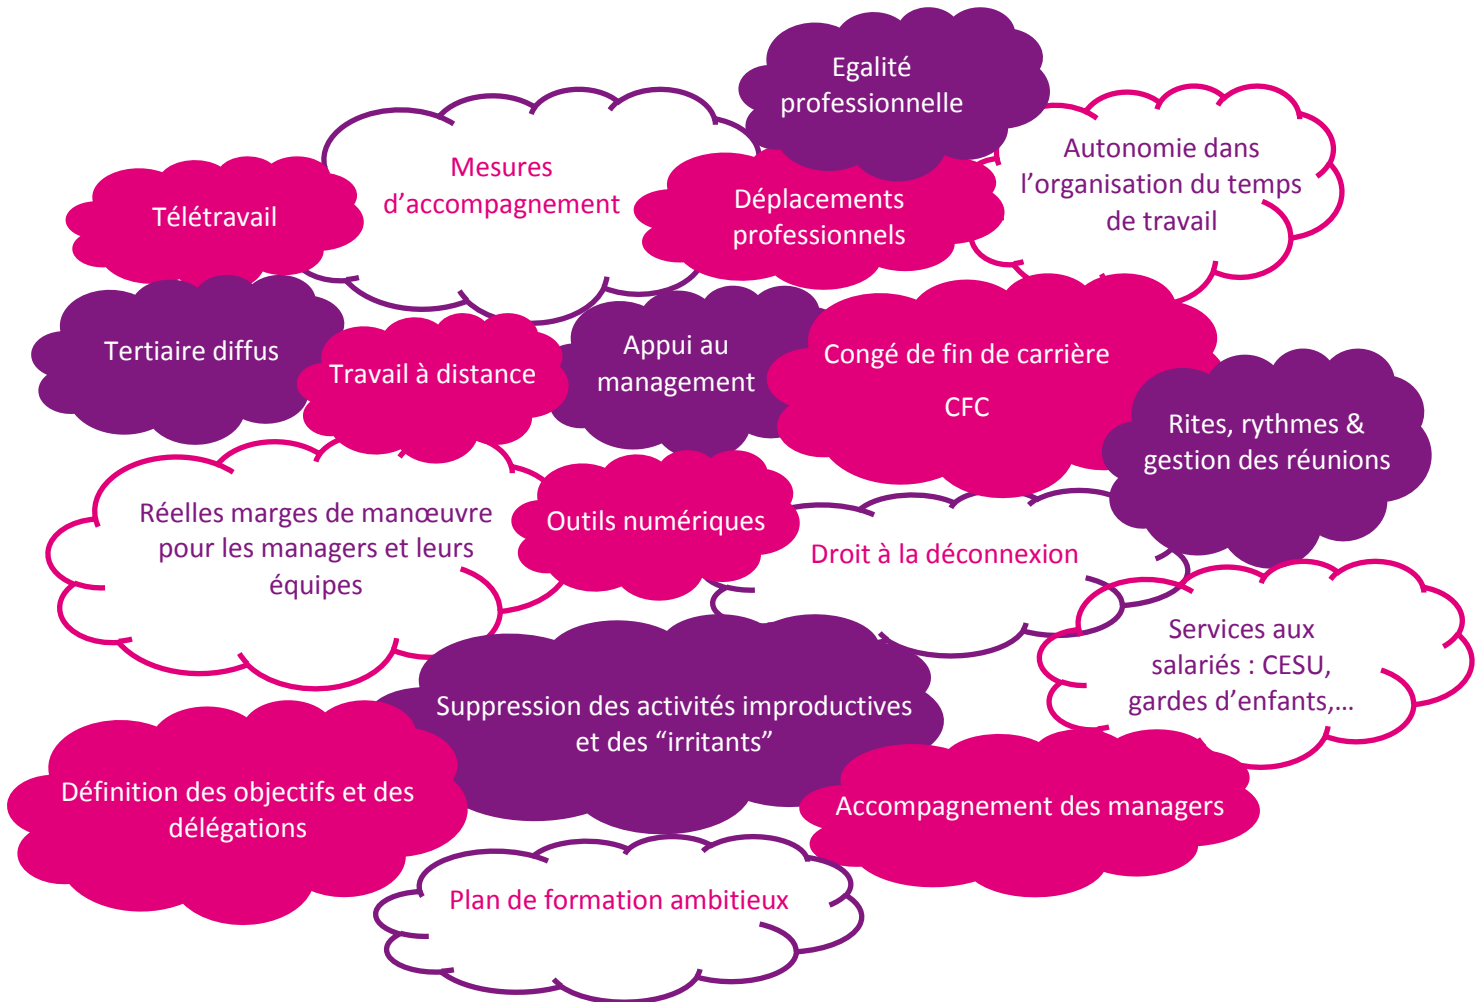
Egalité professionnelle

Mesures d’accompagnement

Télétravail

Déplacements professionnels

Autonomie dans l’organisation du temps de travail

Tertiaire diffus

Travail à distance

Appui au management

Congé de fin de carrière

CFC

Rites, rythmes & gestion des réunions

Réelles marges de manœuvre pour les managers et leurs équipes

Outils numériques

Droit à la déconnexion

Services aux salariés : CESU, gardes d’enfants,…

Suppression des activités improductives et des “irritants”

Définition des objectifs et des délégations

Accompagnement des managers

Plan de formation ambitieux